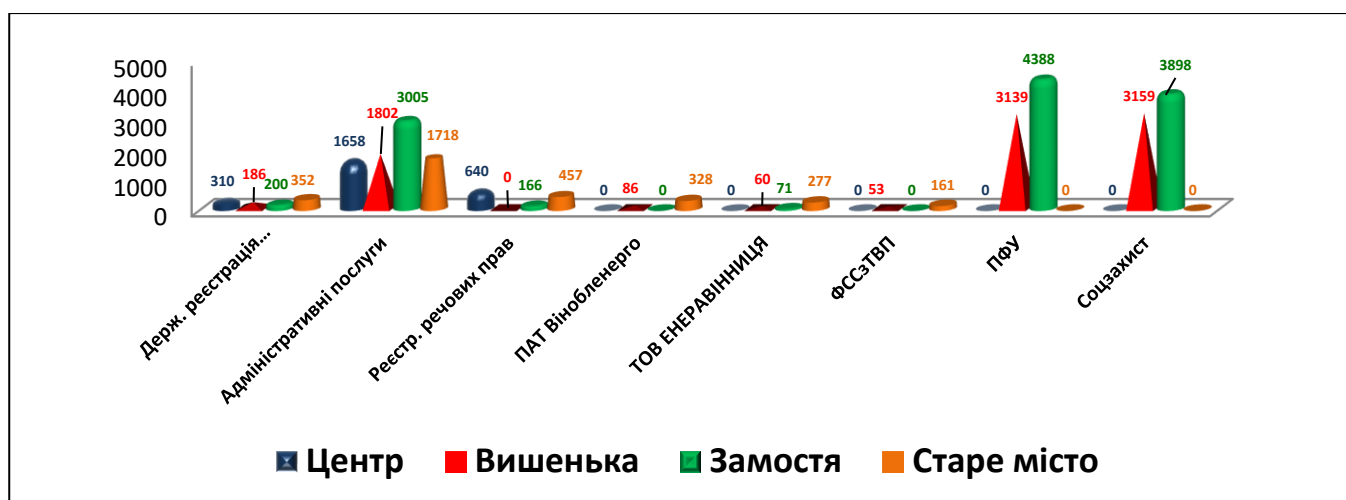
5000
4000
3000
2000
1000
0

310 186 200 352
1658 1802 3005 1718
640 0 166 457
0 86 0 328
0 60 71 277
0 53 0 161
0 3139 4388 0
0 3159 3898 0

Держ. реєстрація...
Адміністративні послуги
Реєстр. речових прав
ПАТ Вінобленерго
ТОВ ЕНЕРАВІННИЦЯ
ФССзТВП
ПФУ
Соцзахист

Центр Вишенька Замостя Старе місто